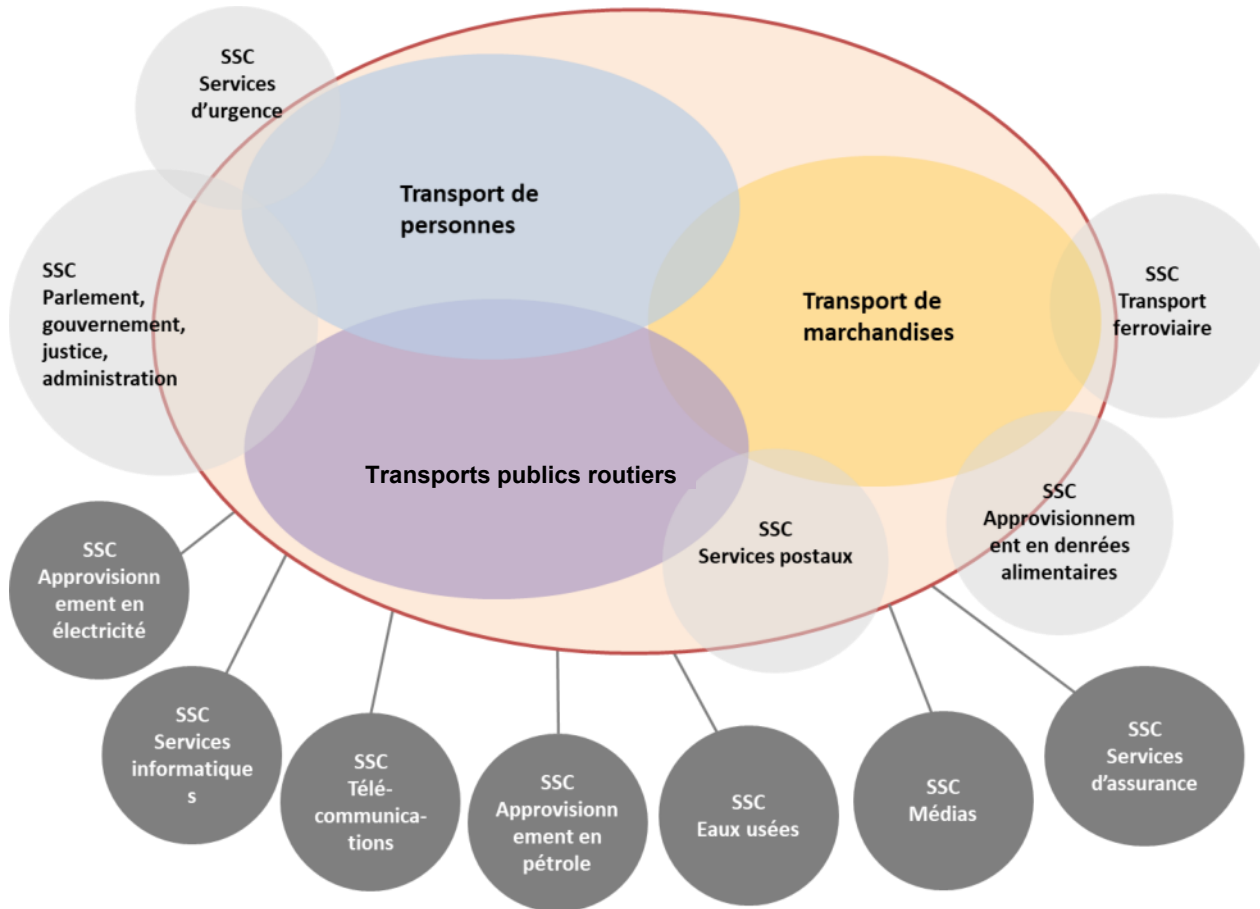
SSC
Services d'urgence

Transport de personnes

SSC
Parlement, gouvernement, justice, administration

Transport de marchandises

SSC
Transport ferroviaire

Transports publics routiers

SSC
Services postaux

SSC
Approvisionnement en denrées alimentaires

SSC
Approvisionnement en électricité

SSC
Services informatiques

SSC
Télé-communica-tions

SSC
Approvisionnement en pétrole

SSC
Eaux usées

SSC
Médias

SSC
Services d'assurance